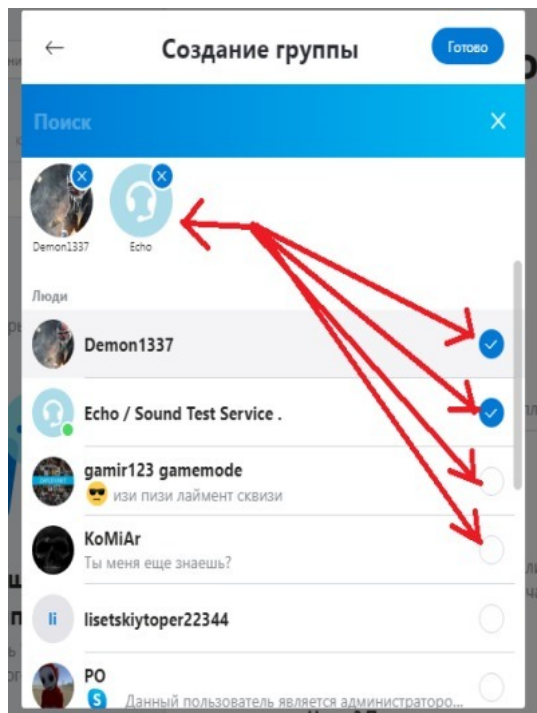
Создание группы

Готово

Поиск

Demon1337

Echo

Люди

Demon1337

Echo / Sound Test Service .

gamir123 gamemode

изи пизи лаймент сквизи

KoMiAr

Ты меня еще знаешь?

li

lisetskiytoper22344

PO

Данный пользователь является администраторо...